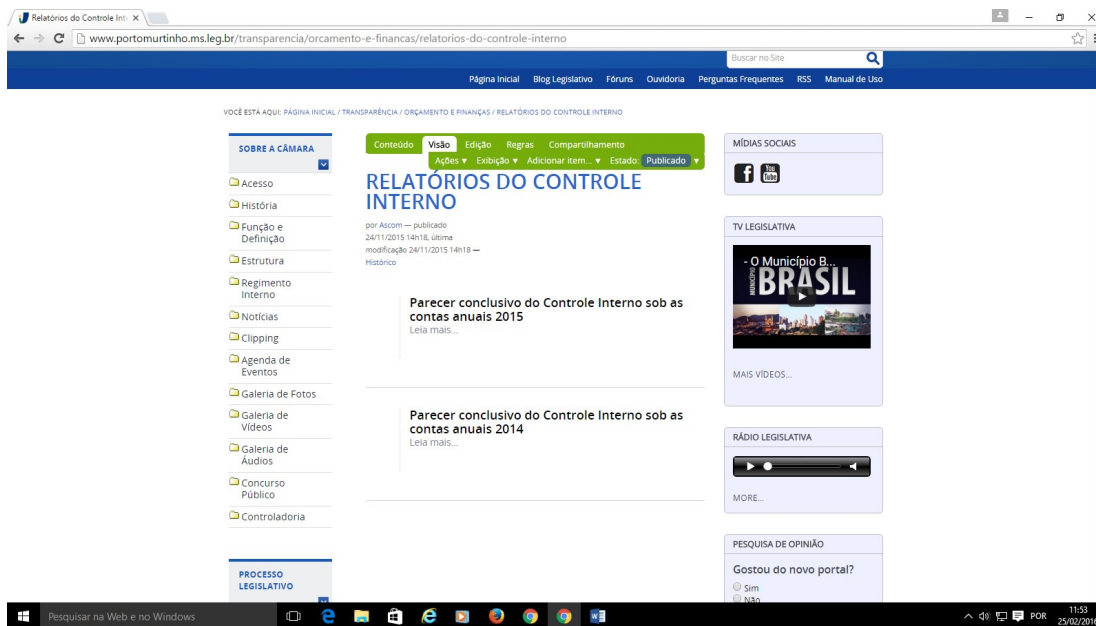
Relatórios do Controle Inte ×

www.portomurtinho.ms.leg.br/transparencia/orcamento-e-financas/relatorios-do-controle-interno

Buscar no Site

Página Inicial Blog Legislativo Fóruns Ouvidoria Perguntas Frequentes RSS Manual de Uso

VOCÊ ESTÁ AQUI: PÁGINA INICIAL / TRANSPARÊNCIA / ORÇAMENTO E FINANÇAS / RELATÓRIOS DO CONTROLE INTERNO

SOBRE A CÂMARA

Acesso
História
Função e Definição
Estrutura
Regimento Interno
Notícias
Clipping
Agenda de Eventos
Galeria de Fotos
Galeria de Vídeos
Galeria de Áudios
Concurso Público
Controladoria

PROCESSO LEGISLATIVO

Conteúdo Visão Edição Regras Compartilhamento
Ações ▾ Exibição ▾ Adicionar item... ▾ Estado: Publicado ▾

RELATÓRIOS DO CONTROLE INTERNO

por Ascom — publicado 24/11/2015 14h18, última modificação 24/11/2015 14h18 — Histórico

Parecer conclusivo do Controle Interno sob as contas anuais 2015
Leia mais...

Parecer conclusivo do Controle Interno sob as contas anuais 2014
Leia mais...

MÍDIAS SOCIAIS

You Tube

TV LEGISLATIVA

- O Município B...
MUNICÍPIO BRASIL

MAIS VÍDEOS...

RÁDIO LEGISLATIVA

MORE...

PESQUISA DE OPINIÃO

Gostou do novo portal?
Sim
Não

Pesquisar na Web e no Windows

POR 11:53 25/02/2016